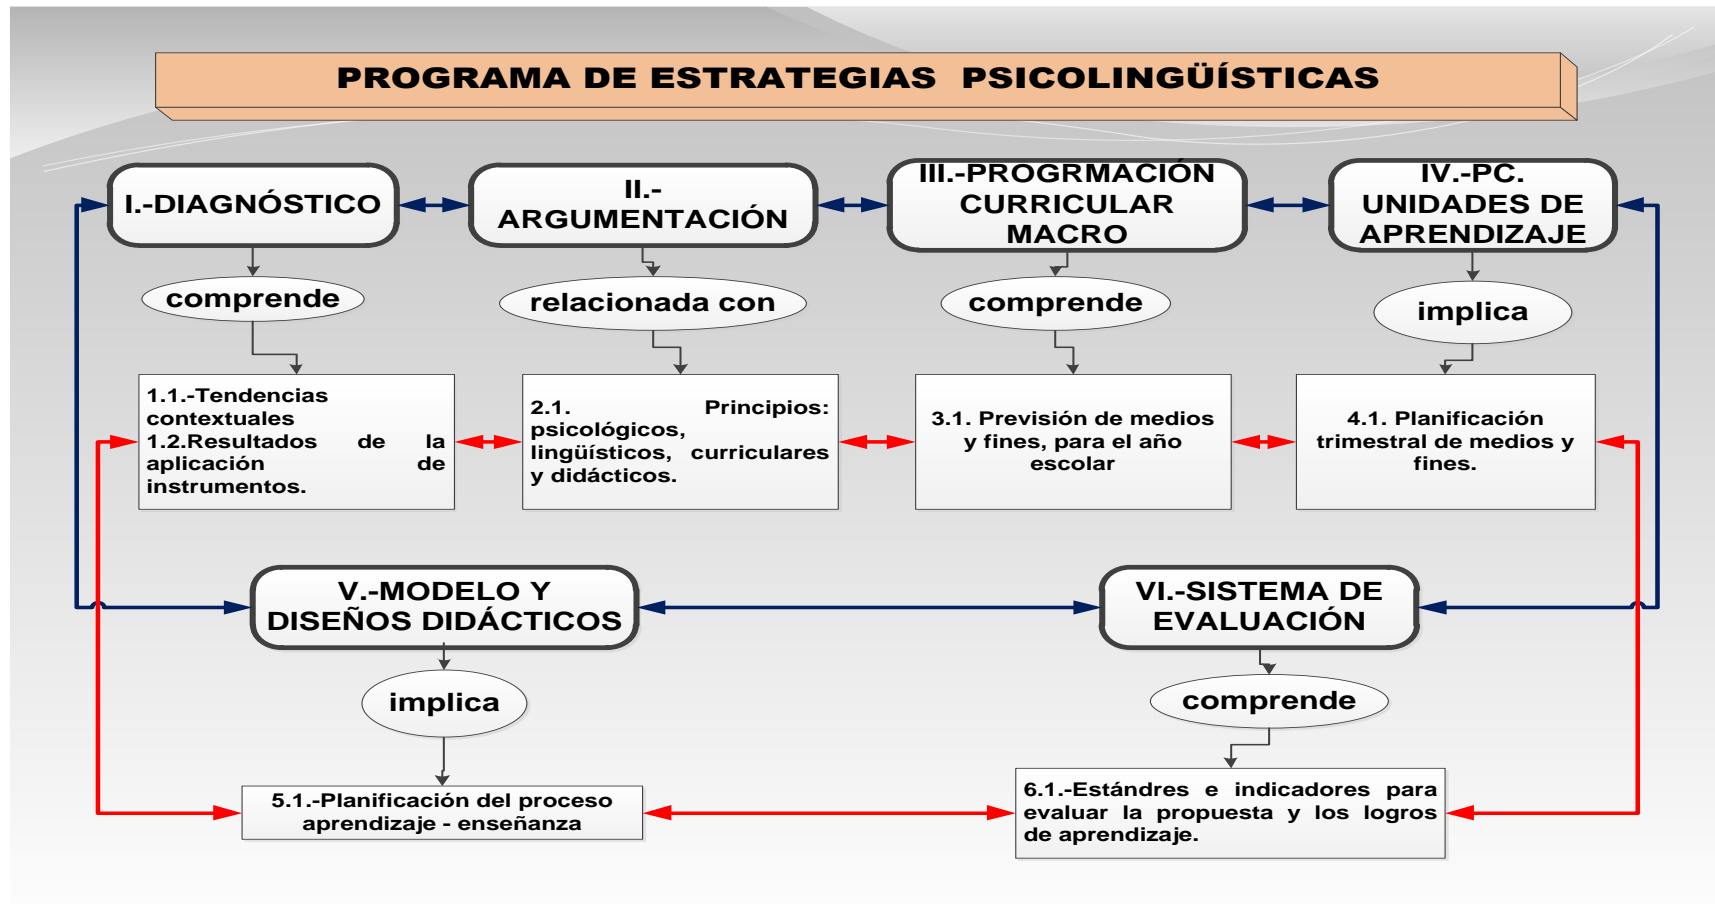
PROGRAMA DE ESTRATEGIAS PSICOLINGÜÍSTICAS

I.-DIAGNÓSTICO

comprende

1.1.-Tendencias contextuales
1.2.Resultados de la aplicación de instrumentos.

II.- ARGUMENTACIÓN

relacionada con

2.1. Principios: psicológicos, lingüísticos, curriculares y didácticos.

III.-PROGRMACIÓN CURRICULAR MACRO

comprende

3.1. Previsión de medios y fines, para el año escolar

IV.-PC. UNIDADES DE APRENDIZAJE

implica

4.1. Planificación trimestral de medios y fines.

V.-MODELO Y DISEÑOS DIDÁCTICOS

implica

5.1.-Planificación del proceso aprendizaje - enseñanza

VI.-SISTEMA DE EVALUACIÓN

comprende

6.1.-Estándres e indicadores para evaluar la propuesta y los logros de aprendizaje.